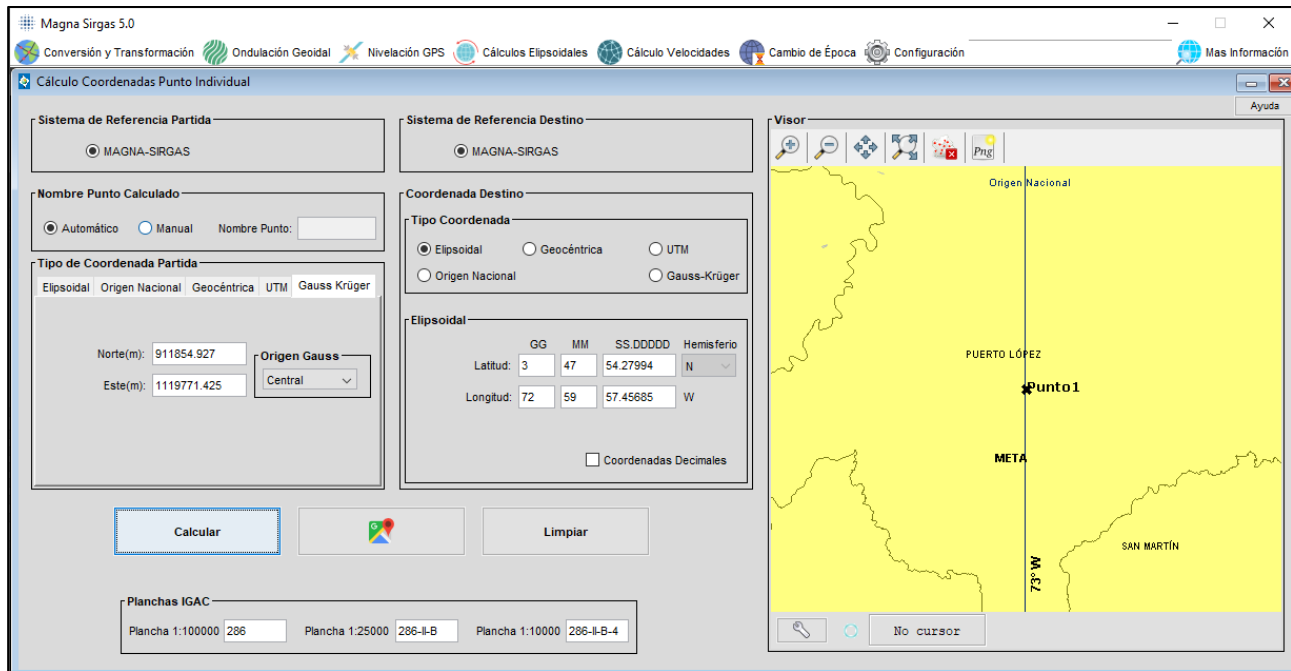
Magna Sirgas 5.0

Conversión y Transformación
Ondulación Geoidal
Nivelación GPS
Cálculos Elipsoidales
Cálculo Velocidades
Cambio de Época
Configuración
Mas Información

Cálculo Coordenadas Punto Individual

Ayuda

Sistema de Referencia Partida
MAGNA-SIRGAS

Sistema de Referencia Destino
MAGNA-SIRGAS

Nombre Punto Calculado
Automático
Manual
Nombre Punto:

Tipo de Coordenada Partida
Elipsoidal | Origen Nacional | Geocéntrica | UTM | Gauss Krüger

Norte(m): 911854.927
Este(m): 1119771.425
Origen Gauss
Central

Coordenada Destino
Tipo Coordenada
Elipsoidal
Geocéntrica
UTM
Origen Nacional
Gauss-Krüger

Elipsoidal
| | GG | MM | SS.DDDDD | Hemisferio |
|---|---|---|---|---|
| Latitud: | 3 | 47 | 54.27994 | N |
| Longitud: | 72 | 59 | 57.45685 | W |

Coordenadas Decimales

Calcular
Limpiar

Planchas IGAC
Plancha 1:100000 286
Plancha 1:25000 286-II-B
Plancha 1:10000 286-II-B-4

Visor
Png
Origen Nacional
PUERTO LÓPEZ
Punto1
META
SAN MARTÍN
73° W
No cursor